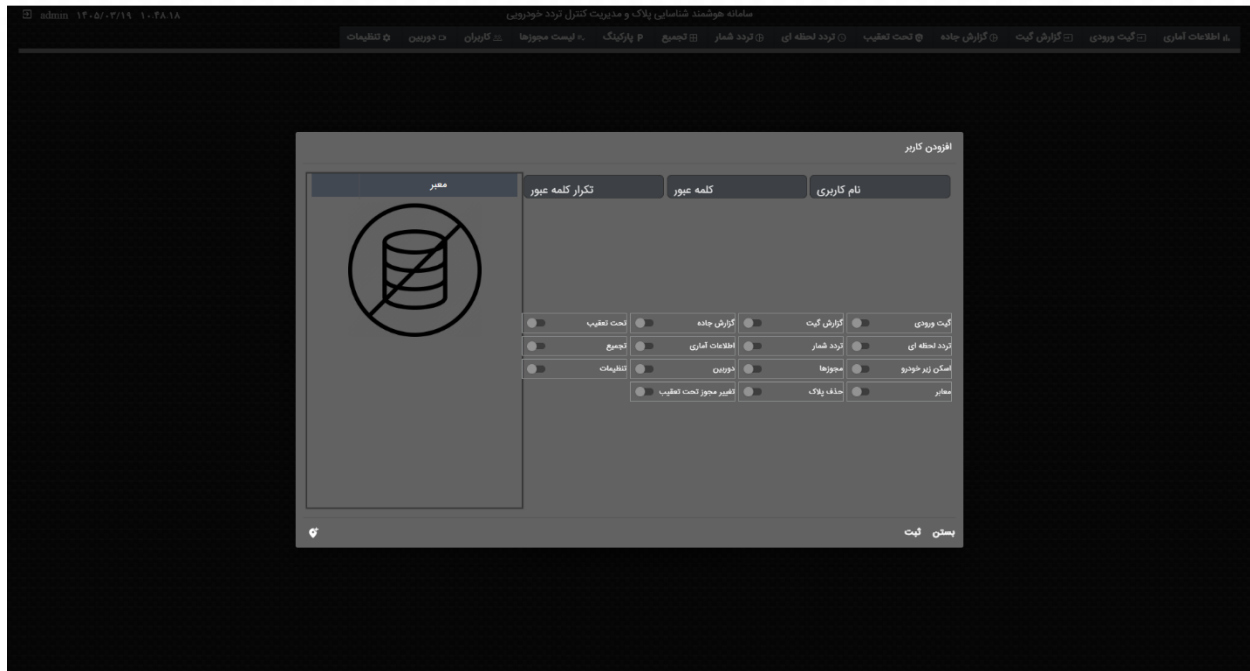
admin ۱۴۰۵/۰۳/۱۹ ۱۰:۴۸:۱۸

سامانه هوشمند شناسایی پلاک و مدیریت کنترل تردد خودرویی

اطلاعات آماری گیت ورودی گزارش گیت گزارش جاده تحت تعقیب تردد لحظه ای تردد شمار تجمیع پارکینگ لیست مجوزها کاربران دوربین تنظیمات

افزودن کاربر

نام کاربری

کلمه عبور

تکرار کلمه عبور

معبر

گیت ورودی
گزارش گیت
گزارش جاده
تحت تعقیب
تردد لحظه ای
تردد شمار
اطلاعات آماری
تجمیع
اسکن زیر خودرو
مجوزها
دوربین
تنظیمات
معابر
حذف پلاک
تغییر مجوز تحت تعقیب

بستن ثبت